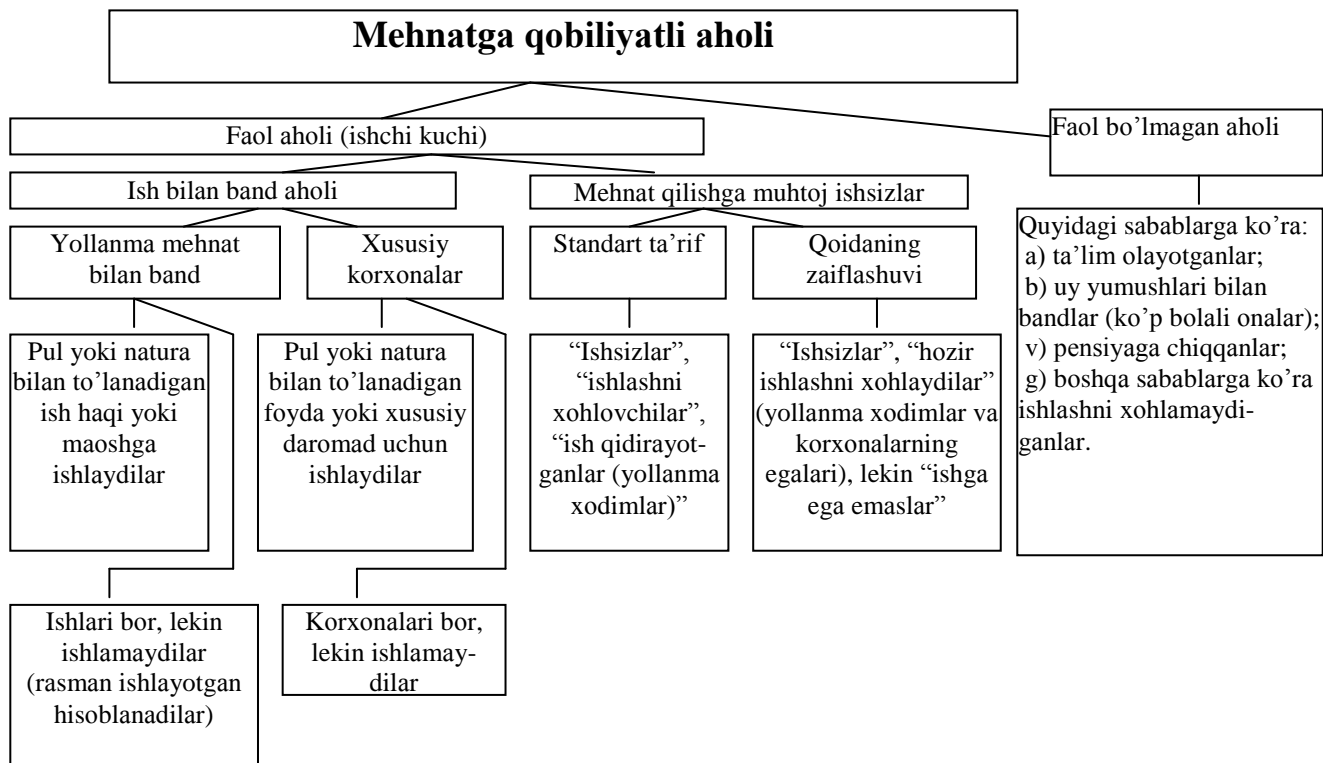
Mehnatga qobiliyatli aholi

Faol aholi (ishchi kuchi)

Faol bo’lmagan aholi

Ish bilan band aholi

Mehnat qilishga muhtoj ishsizlar

Yollanma mehnat bilan band

Xususiy korxonalar

Standart ta’rif

Qoidaning zaiflashuvi

Quyidagi sabablarga ko’ra:
a) ta’lim olayotganlar;
b) uy yumushlari bilan bandlar (ko’p bolali onalar);
v) pensiyaga chiqqanlar;
g) boshqa sabablarga ko’ra ishlashni xohlamaydiganlar.

Pul yoki natura bilan to’lanadigan ish haqi yoki maoshga ishlaydilar

Pul yoki natura bilan to’lanadigan foyda yoki xususiy daromad uchun ishlaydilar

“Ishsizlar”, “ishlashni xohlovchilar”, “ish qidirayotganlar (yollanma xodimlar)”

“Ishsizlar”, “hozir ishlashni xohlaydilar” (yollanma xodimlar va korxonalarning egalari), lekin “ishga ega emaslar”

Ishlari bor, lekin ishlamaydilar (rasman ishlayotgan hisoblanadilar)

Korxonalari bor, lekin ishlamaydilar